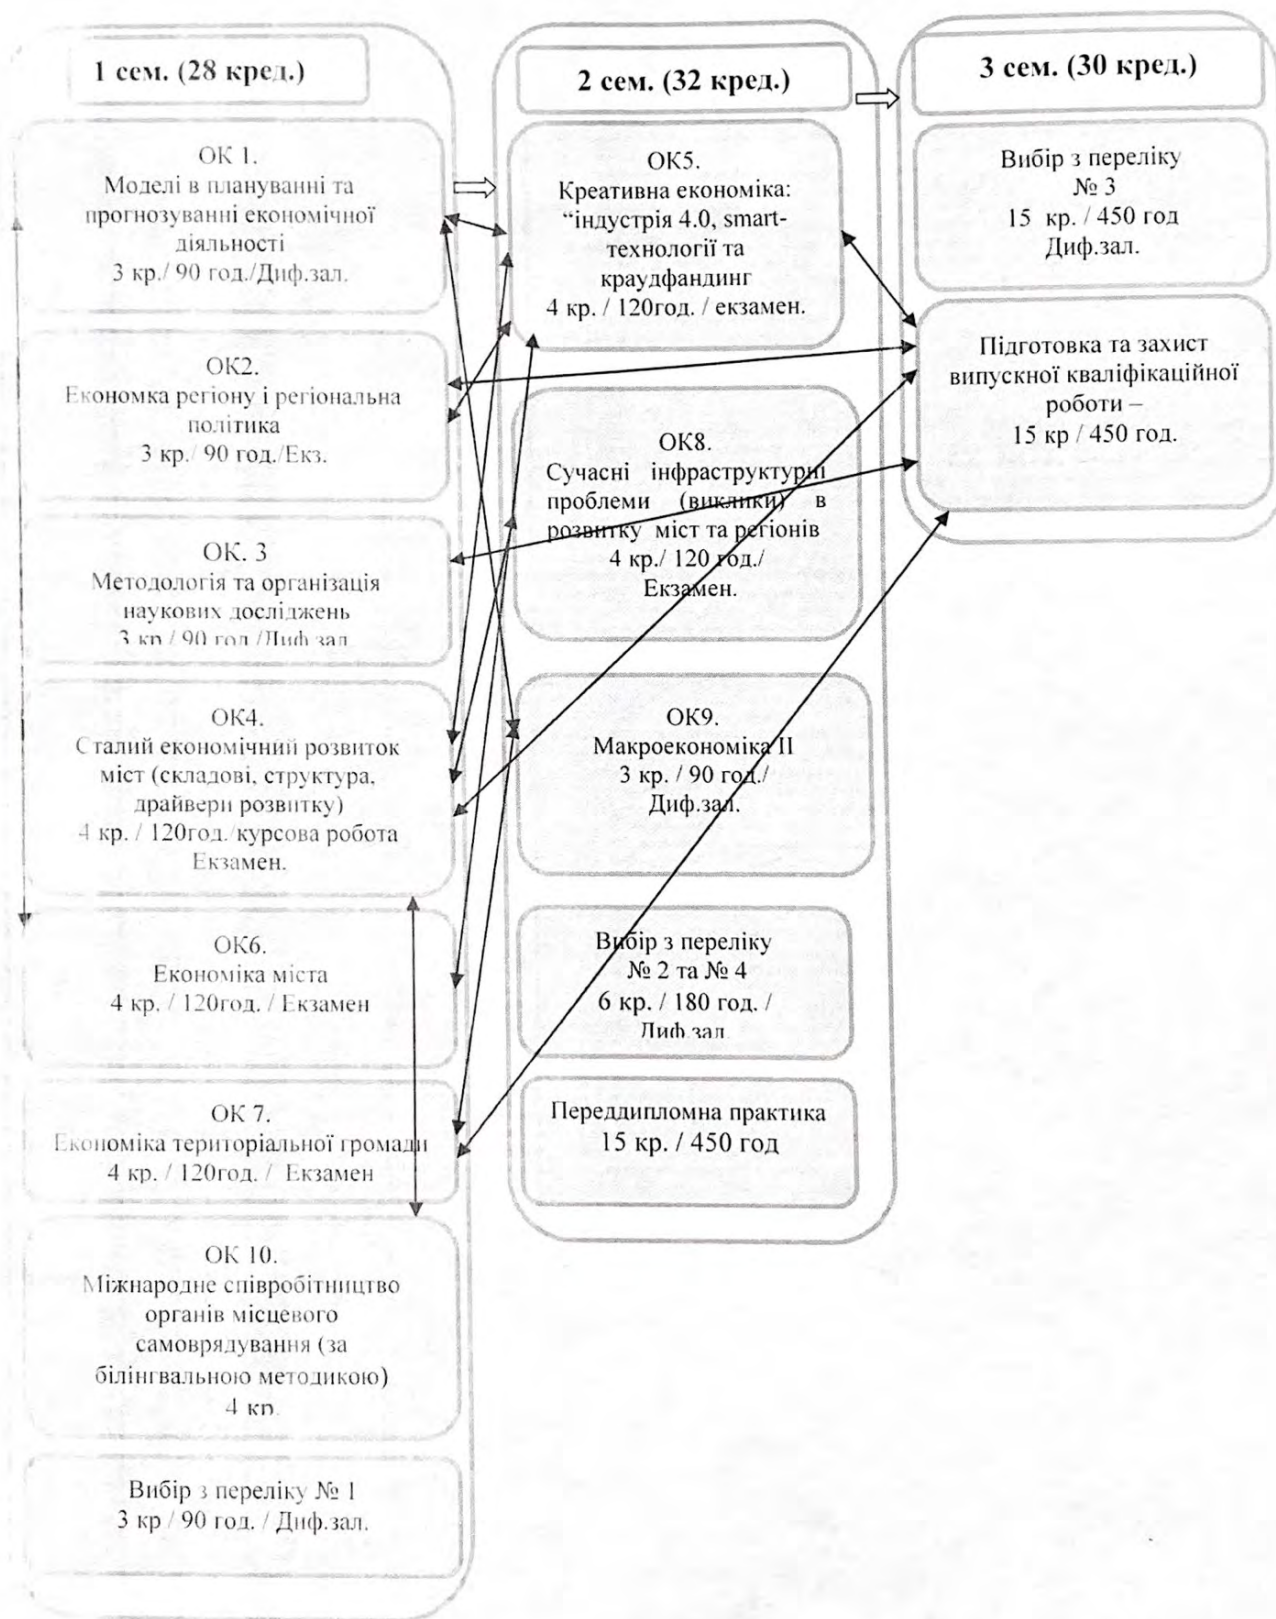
1 сем. (28 кред.)

ОК 1.
Моделі в плануванні та прогнозуванні економічної діяльності
3 кр./ 90 год./Диф.зал.

ОК2.
Економка регіону і регіональна політика
3 кр./ 90 год./Екз.

ОК. 3
Методологія та організація наукових досліджень
3 кр./ 90 год./Диф.зал.

ОК4.
Сталий економічний розвиток міст (складові, структура, драйвери розвитку)
4 кр. / 120год./курсова робота
Екзамен.

ОК6.
Економіка міста
4 кр. / 120год. / Екзамен

ОК 7.
Економіка територіальної громади
4 кр. / 120год. / Екзамен

ОК 10.
Міжнародне співробітництво органів місцевого самоврядування (за білінгвальною методикою)
4 кр.

Вибір з переліку № 1
3 кр / 90 год. / Диф.зал.

2 сем. (32 кред.)

ОК5.
Креативна економіка: "індустрія 4.0, smart-технології та краудфандинг
4 кр. / 120год. / екзамен.

ОК8.
Сучасні інфраструктурні проблеми (виклики) в розвитку міст та регіонів
4 кр./ 120 год./
Екзамен.

ОК9.
Макроекономіка II
3 кр. / 90 год./
Диф.зал.

Вибір з переліку № 2 та № 4
6 кр. / 180 год. /
Диф.зал.

Переддипломна практика
15 кр. / 450 год

3 сем. (30 кред.)

Вибір з переліку № 3
15 кр. / 450 год
Диф.зал.

Підготовка та захист випускної кваліфікаційної роботи –
15 кр / 450 год.